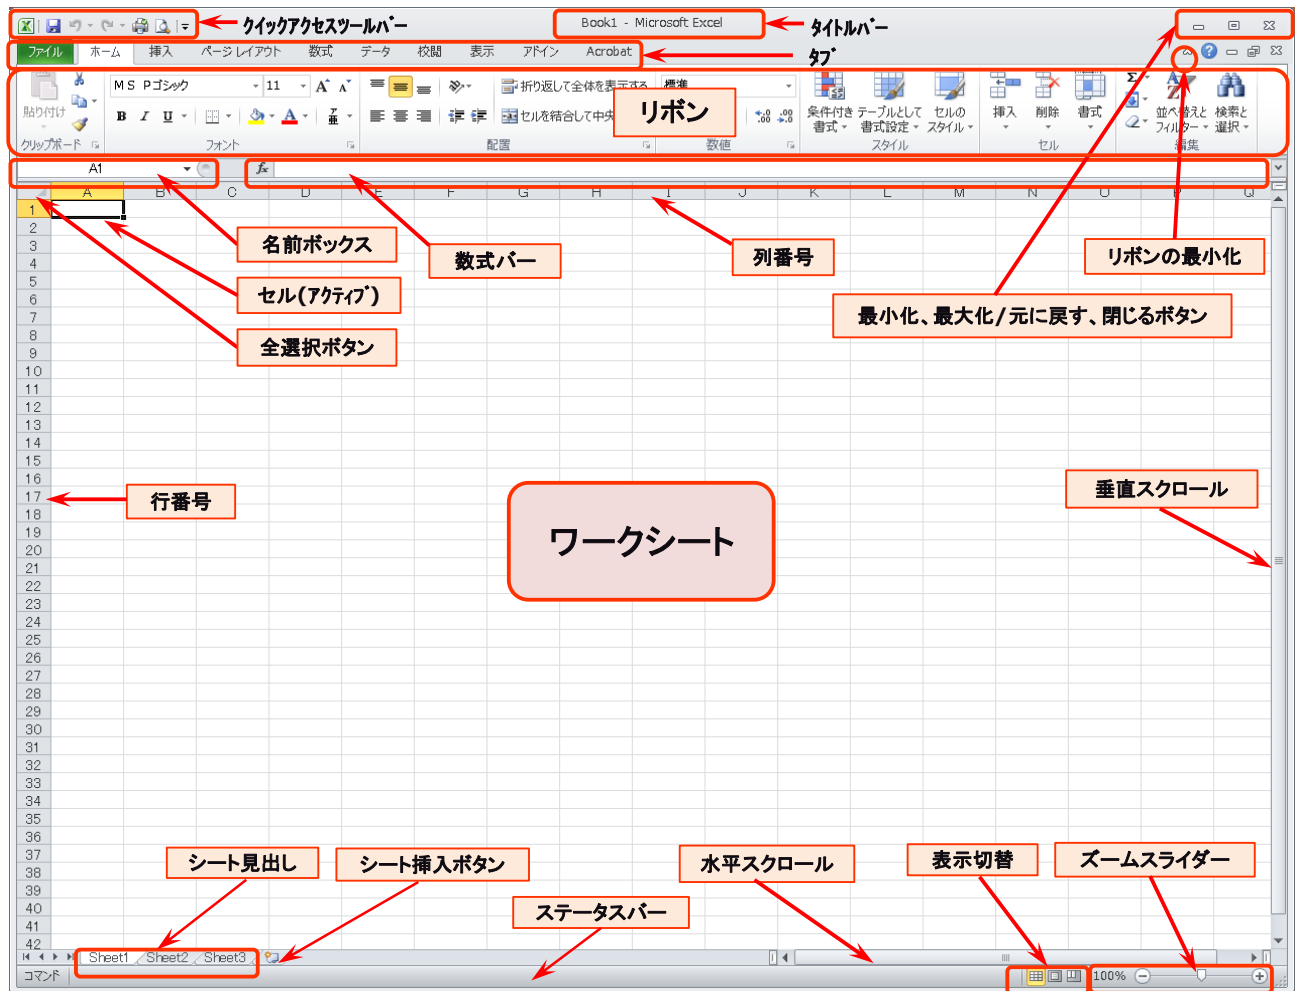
クイックアクセスツールバー

Book1 - Microsoft Excel

タイトルバー

ファイル ホーム 挿入 ページレイアウト 数式 データ 校閲 表示 アドイン Acrobat

タブ

貼り付け

クリップボード

MS Pゴシック 11

B I U

フォント

折り返して全体を表示する

セルを結合して中央

配置

標準

リボン

数値

条件付き書式 テーブルとして書式設定 セルのスタイル

スタイル

挿入 削除 書式

セル

並べ替えとフィルター 検索と選択

編集

A1

$f_x$

A B C D E F G H I J K L M N O P Q

1 2 3 4 5 6 7 8 9 10 11 12 13 14 15 16 17 18 19 20 21 22 23 24 25 26 27 28 29 30 31 32 33 34 35 36 37 38 39 40 41 42

名前ボックス

数式バー

列番号

リボンの最小化

セル(アクティブ)

最小化、最大化/元に戻す、閉じるボタン

全選択ボタン

行番号

ワークシート

垂直スクロール

シート見出し

シート挿入ボタン

水平スクロール

表示切替

ズームスライダー

ステータスバー

Sheet1 Sheet2 Sheet3

コマンド

100%